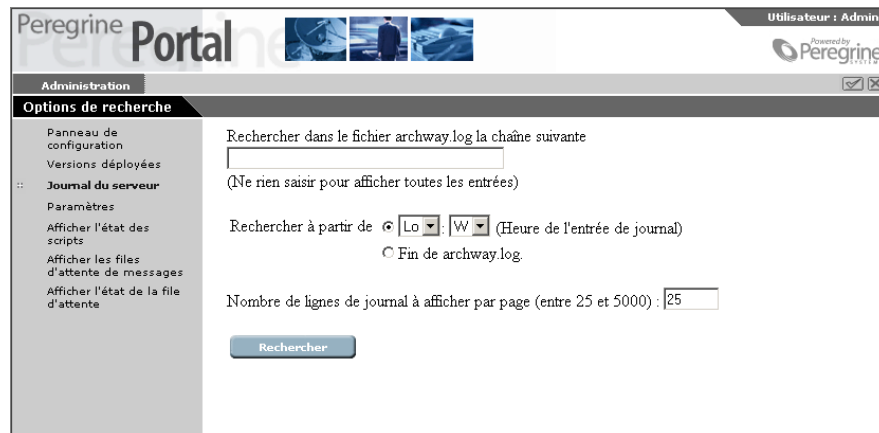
Peregrine Portal

Utilisateur : Admin

Powered by Peregrine

Administration

Options de recherche

Panneau de configuration
Versions déployées
Journal du serveur
Paramètres
Afficher l'état des scripts
Afficher les files d'attente de messages
Afficher l'état de la file d'attente

Rechercher dans le fichier archway.log la chaîne suivante

(Ne rien saisir pour afficher toutes les entrées)

Rechercher à partir de Lo : W (Heure de l'entrée de journal)
Fin de archway.log.

Nombre de lignes de journal à afficher par page (entre 25 et 5000) : 25

Rechercher